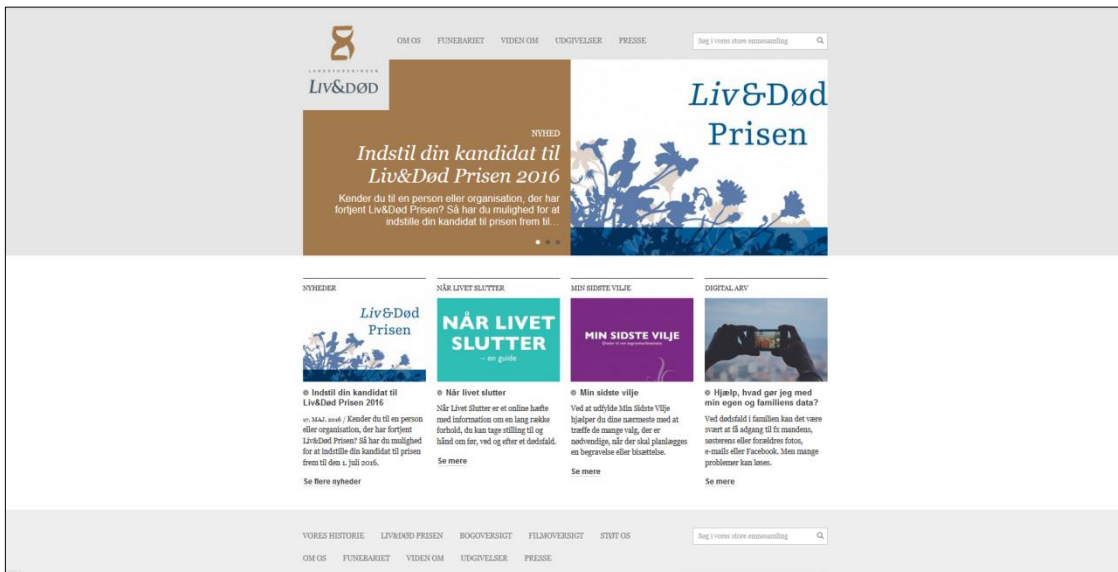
LANDSFORENINGEN
LIV&DØD

OM OS FUNEBARIET VIDEN OM UDGIVELSER PRESSE

Søg i vores store emnesamling

NYHED

Indstil din kandidat til Liv&Død Prisen 2016

Kender du til en person eller organisation, der har fortjent Liv&Død Prisen? Så har du mulighed for at indstille din kandidat til prisen frem til...

Liv&Død Prisen

NYHEDER

Liv&Død Prisen

Indstil din kandidat til Liv&Død Prisen 2016

27. MAJ. 2016 / Kender du til en person eller organisation, der har fortjent Liv&Død Prisen? Så har du mulighed for at indstille din kandidat til prisen frem til den 1. juli 2016.

Se flere nyheder

NÅR LIVET SLUTTER

NÅR LIVET SLUTTER
– en guide

Når livet slutter

Når Livet Slutter er et online hæfte med information om en lang række forhold, du kan tage stilling til og hånd om før, ved og efter et dødsfald.

Se mere

MIN SIDSTE VILJE

MIN SIDSTE VILJE

Min sidste vilje

Ved at udfylde Min Sidste Vilje hjælper du dine nærmeste med at træffe de mange valg, der er nødvendige, når der skal planlægges en begravelse eller bisættelse.

Se mere

DIGITAL ARV

Hjælp, hvad gør jeg med min egen og familiens data?

Ved dødsfald i familien kan det være svært at få adgang til fx mandens, søsterens eller forældres fotos, e-mails eller Facebook. Men mange problemer kan løses.

Se mere

VORES HISTORIE LIV&DØD PRISEN BOGOVERSIGT FILMOVERSIGT STØT OS

Søg i vores store emnesamling

OM OS FUNEBARIET VIDEN OM UDGIVELSER PRESSE